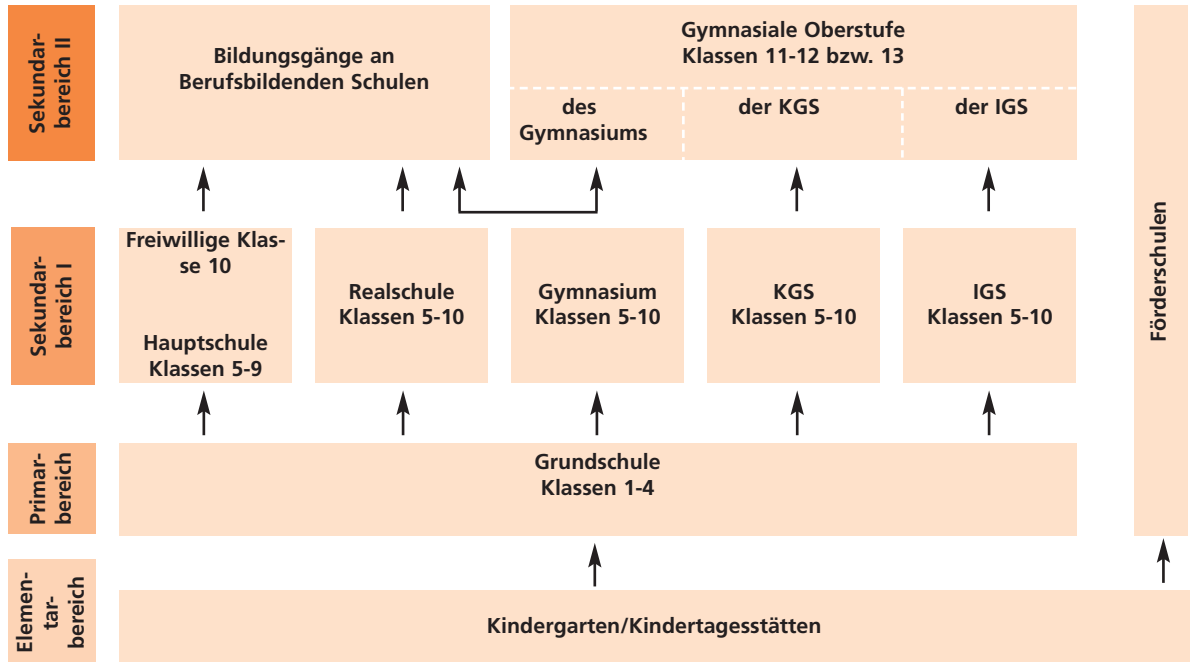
Sekundarbereich II

Bildungsgänge an Berufsbildenden Schulen

Gymnasiale Oberstufe
Klassen 11-12 bzw. 13

des Gymnasiums

der KGS

der IGS

Sekundarbereich I

Freiwillige Klasse 10

Hauptschule
Klassen 5-9

Realschule
Klassen 5-10

Gymnasium
Klassen 5-10

KGS
Klassen 5-10

IGS
Klassen 5-10

Förderschulen

Primarbereich

Grundschule
Klassen 1-4

Elementarbereich

Kindergarten/Kindertagesstätten